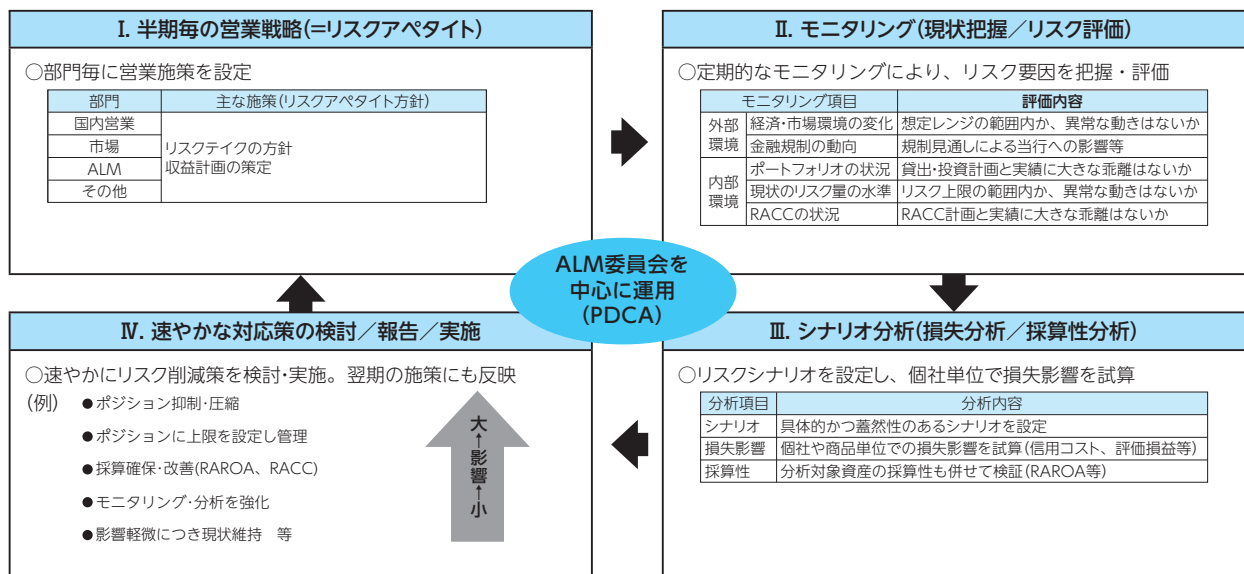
Ⅰ. 半期毎の営業戦略(=リスクアペタイト)

○部門毎に営業施策を設定

| 部門 | 主な施策(リスクアペタイト方針) |
|---|---|
| 国内営業 | リスクテイクの方針<br>収益計画の策定 |
| 市場 | |
| ALM | |
| その他 | |

Ⅱ. モニタリング(現状把握/リスク評価)

○定期的なモニタリングにより、リスク要因を把握・評価

| モニタリング項目 | | 評価内容 |
|---|---|---|
| 外部環境 | 経済・市場環境の変化 | 想定レンジの範囲内か、異常な動きはないか |
| | 金融規制の動向 | 規制見通しによる当行への影響等 |
| 内部環境 | ポートフォリオの状況 | 貸出・投資計画と実績に大きな乖離はないか |
| | 現状のリスク量の水準 | リスク上限の範囲内か、異常な動きはないか |
| | RACCの状況 | RACC計画と実績に大きな乖離はないか |

ALM委員会を中心に運用(PDCA)

Ⅳ. 速やかな対応策の検討/報告/実施

○速やかにリスク削減策を検討・実施。翌期の施策にも反映

(例) ●ポジション抑制・圧縮

●ポジションに上限を設定し管理

●採算確保・改善(RAROA、RACC)

●モニタリング・分析を強化

●影響軽微につき現状維持 等

大 ← 影響 → 小

Ⅲ. シナリオ分析(損失分析/採算性分析)

○リスクシナリオを設定し、個社単位で損失影響を試算

| 分析項目 | 分析内容 |
|---|---|
| シナリオ | 具体的かつ蓋然性のあるシナリオを設定 |
| 損失影響 | 個社や商品単位での損失影響を試算(信用コスト、評価損益等) |
| 採算性 | 分析対象資産の採算性も併せて検証(RAROA等) |